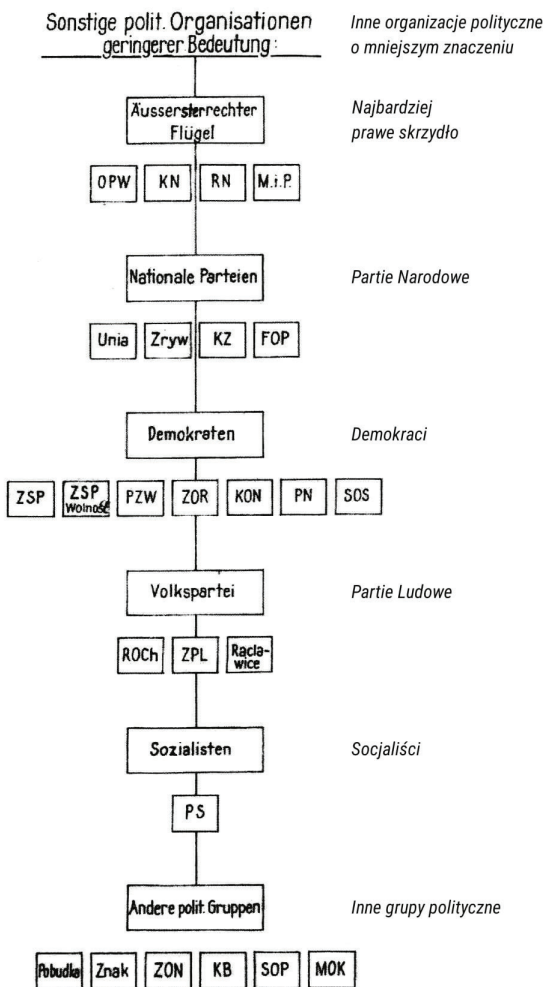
Sonstige polit. Organisationen geringerer Bedeutung:

Inne organizacje polityczne o mniejszym znaczeniu

Äussersterrechter Flügel

Najbardziej prawe skrzydło

OPW KN RN M.i.P.

Nationale Parteien

Partie Narodowe

Unia Zryw KZ FOP

Demokraten

Demokraci

ZSP ZSP Wolność PZW ZOR KON PN SOS

Volkspartei

Partie Ludowe

ROCh ZPL Racławice

Sozialisten

Socjaliści

PS

Andere polit. Gruppen

Inne grupy polityczne

Pobudka Znak ZON KB SOP MOK